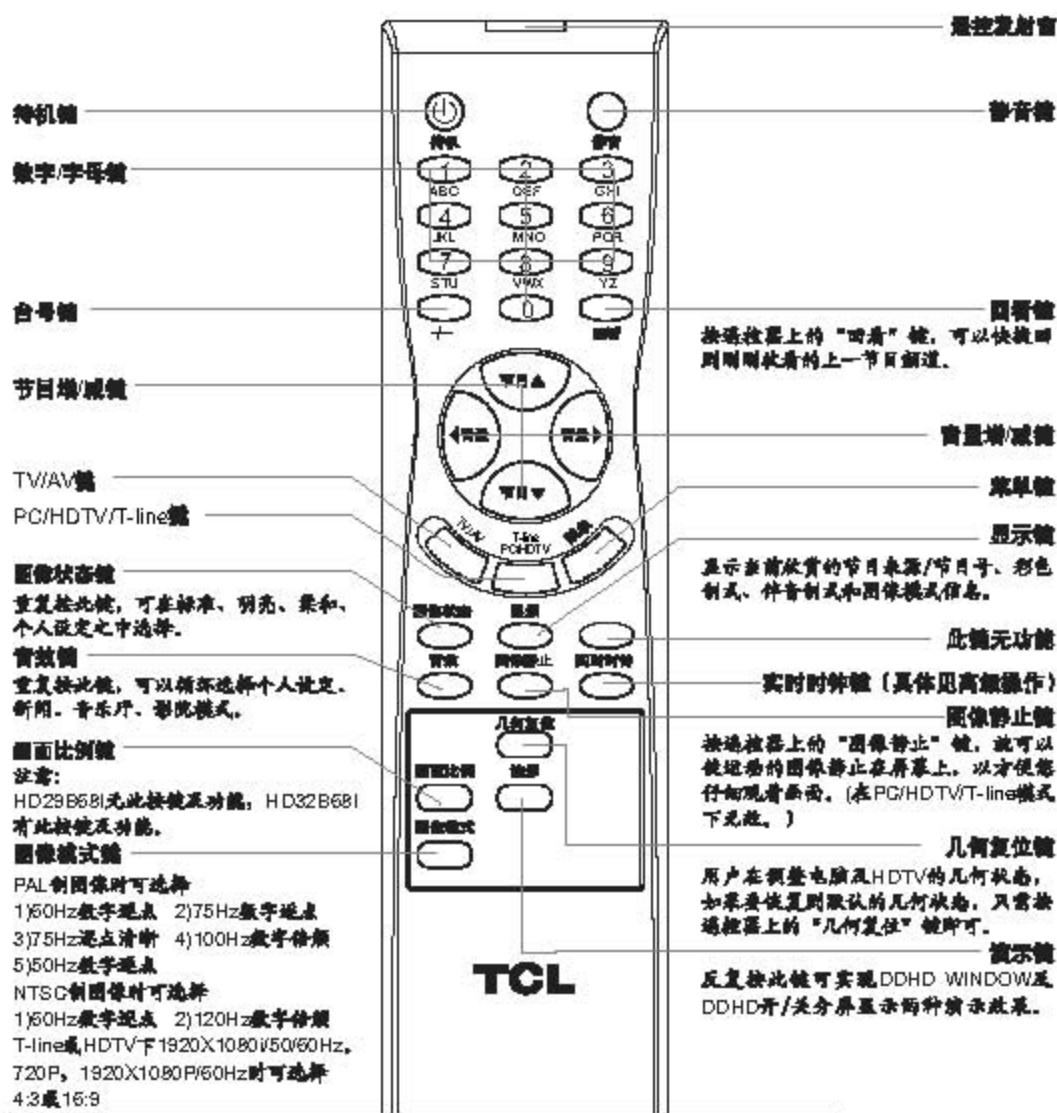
遥控发射窗

待机键

静音键

待机

静音

数字/字母键

1 ABC 2 DEF 3 GHI 4 JKL 5 MNO 6 PQR 7 STU 8 VWX 9 YZ 0

-/--

回看

台号键

回看键

按遥控器上的"回看"键，可以快捷回到刚刚收看的上一节目频道。

节目增/减键

节目▲

◀音量

音量▶

节目▼

音量增/减键

TV/AV键

菜单键

PC/HDTV/T-line键

TV/AV

T-line PC/HDTV

菜单

显示键

显示当前收看的节目来源/节目号、彩色制式、伴音制式和图像模式信息。

图像状态键

重复按此键，可在标准、明亮、柔和、个人设定之中选择。

图像状态

显示

此键无功能

音效键

重复按此键，可以循环选择个人设定、新闻、音乐厅、影院模式。

音效

图像静止

实时时钟

实时时钟键（具体见高级操作）

图像静止键

按遥控器上的"图像静止"键，就可以使运动的图像静止在屏幕上，以方便您仔细观看画面。(在PC/HDTV/T-line模式下无效。)

几何复位

画面比例键

注意：

HD29B68I无此按键及功能，HD32B68I有此按键及功能。

画面比例

演示

图像模式

图像模式键

几何复位键

用户在调整电脑或HDTV的几何状态，如果要恢复到默认的几何状态，只需按遥控器上的"几何复位"键即可。

PAL制图像时可选择

1)50Hz数字逐点 2)75Hz数字逐点

3)75Hz逐点清晰 4)100Hz数字倍频

5)50Hz数字逐点

NTSC制图像时可选择

1)60Hz数字逐点 2)120Hz数字倍频

T-line或HDTV下1920X1080i/50/60Hz、720P、1920X1080P/60Hz时可选择

4:3或16:9

演示键

反复按此键可实现DDHD WINDOW或DDHD开/关分屏显示两种演示效果。

TCL